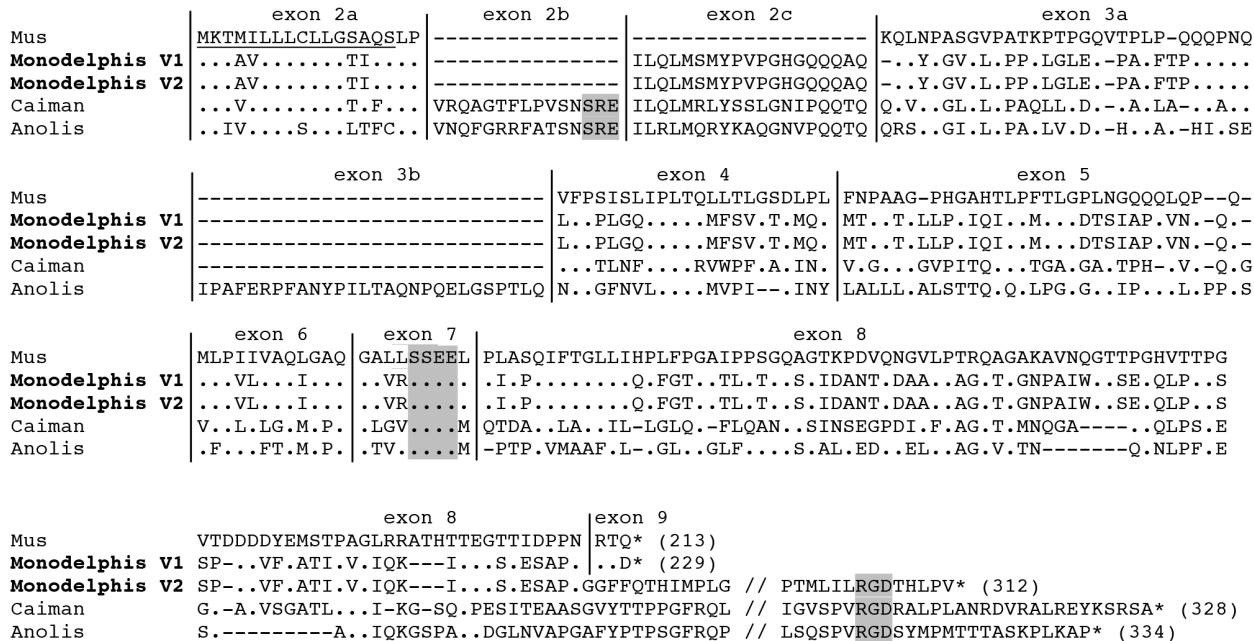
| | exon 2a | exon 2b | exon 2c | exon 3a |
|---|---|---|---|---|
| Mus | MKTMILLLCLLGSAQSLP | --------------- | -------------------- | KQLNPASGVPATKPTPGQVTPLP-QQQPNQ |
| **Monodelphis V1** | ...AV.......TI.... | --------------- | ILQLMSMYPVPGHGQQQAQ | -..Y.GV.L.PP.LGLE.-PA.FTP..... |
| **Monodelphis V2** | ...AV.......TI.... | --------------- | ILQLMSMYPVPGHGQQQAQ | -..Y.GV.L.PP.LGLE.-PA.FTP..... |
| Caiman | ...V........T.F... | VRQAGTFLPVSNSRE | ILQLMRLYSSLGNIPQQTQ | Q.V..GL.L.PAQLL.D.-A.LA-..A.. |
| Anolis | ..IV....S...LTFC.. | VNQFGRRFATSNSRE | ILRLMQRYKAQGNVPQQTQ | QRS..GI.L.PA.LV.D.-H..A.-HI.SE |

| | exon 3b | exon 4 | exon 5 |
|---|---|---|---|
| Mus | ------------------------------ | VFPSISLIPLTQLLTLGSDLPL | FNPAAG-PHGAHTLPFTLGPLNGQQQLQP--Q- |
| **Monodelphis V1** | ------------------------------ | L..PLGQ.....MFSV.T.MQ. | MT..T.LLP.IQI..M...DTSIAP.VN.-Q.- |
| **Monodelphis V2** | ------------------------------ | L..PLGQ.....MFSV.T.MQ. | MT..T.LLP.IQI..M...DTSIAP.VN.-Q.- |
| Caiman | ------------------------------ | ...TLNF....RVWPF.A.IN. | V.G...GVPITQ...TGA.GA.TPH-.V.-Q.G |
| Anolis | IPAFERPFANYPILTAQNPQELGSPTLQ | N..GFNVL....MVPI--.INY | LALLL.ALSTTQ.Q.LPG.G..IP...L.PP.S |

| | exon 6 | exon 7 | exon 8 |
|---|---|---|---|
| Mus | MLPIIVAQLGAQ | GALLSSEEL | PLASQIFTGLLIHPLFPGAIPPSGQAGTKPDVQNGVLPTRQAGAKAVNQGTTPGHVTTPG |
| **Monodelphis V1** | ....VL...I... | ..VR.....  | .I.P.......Q.FGT..TL.T..S.IDANT.DAA..AG.T.GNPAIW..SE.QLP..S |
| **Monodelphis V2** | ....VL...I... | ..VR.....  | .I.P.......Q.FGT..TL.T..S.IDANT.DAA..AG.T.GNPAIW..SE.QLP..S |
| Caiman | V..L.LG.M.P. | .LGV.....M | QTDA..LA..IL-LGLQ.-FLQAN..SINSEGPDI.F.AG.T.MNQGA----..QLPS.E |
| Anolis | .F...FT.M.P. | .TV......M | -PTP.VMAAF.L-.GL..GLF....S.AL.ED..EL...AG.V.TN-------Q.NLPF.E |

| | exon 8 | exon 9 |
|---|---|---|
| Mus | VTDDDDYEMSTPAGLRRATHTTEGTTIDPPN | RTQ* (213) |
| **Monodelphis V1** | SP-..VF.ATI.V.IQK---I...S.ESAP. | ..D* (229) |
| **Monodelphis V2** | SP-..VF.ATI.V.IQK---I...S.ESAP.GGFFQTHIMPLG // PTMLILRGDTHLPV* (312) | |
| Caiman | G.-A.VSGATL...I-KG-SQ.PESITEAASGVYTTPPGFRQL // IGVSPVRGDRALPLANRDVRALREYKSRSA* (328) | |
| Anolis | S.---------A..IQKGSPA..DGLNVAPGAFYPTPSGFRQP // LSQSPVRGDSYMPMTTTASKPLKAP* (334) | |